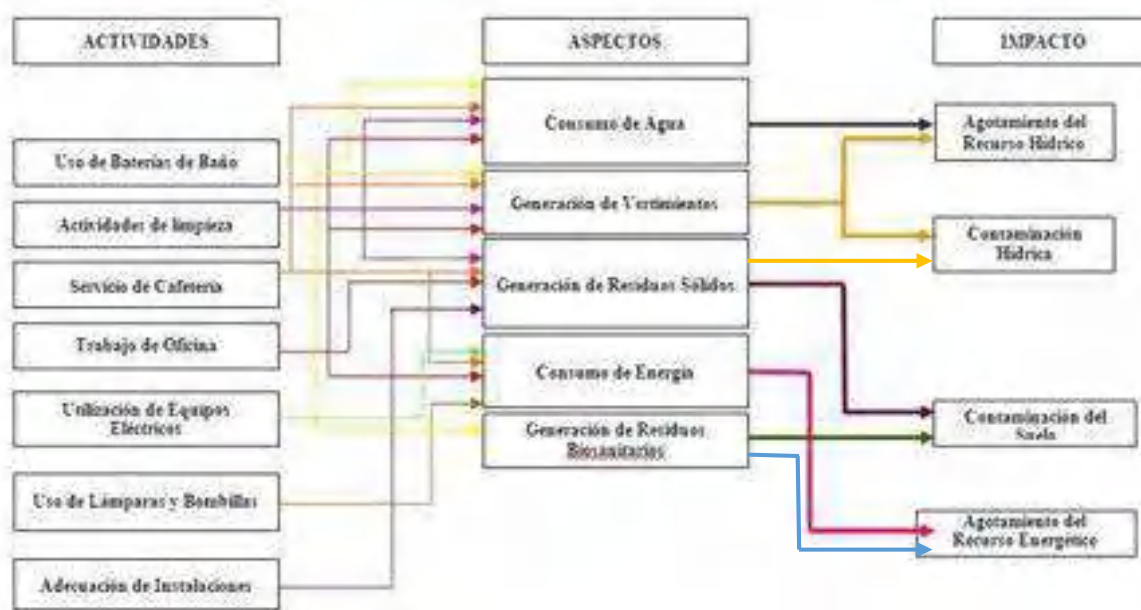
ACTIVIDADES

ASPECTOS

IMPACTO

Uso de Baterías de Baño

Actividades de limpieza

Servicio de Cafetería

Trabajo de Oficina

Utilización de Equipos Eléctricos

Uso de Lámparas y Bombillas

Adecuación de Instalaciones

Consumo de Agua

Generación de Vertimientos

Generación de Residuos Sólidos

Consumo de Energía

Generación de Residuos Biosanitarios

Agotamiento del Recurso Hídrico

Contaminación Hídrica

Contaminación del Suelo

Agotamiento del Recurso Energético